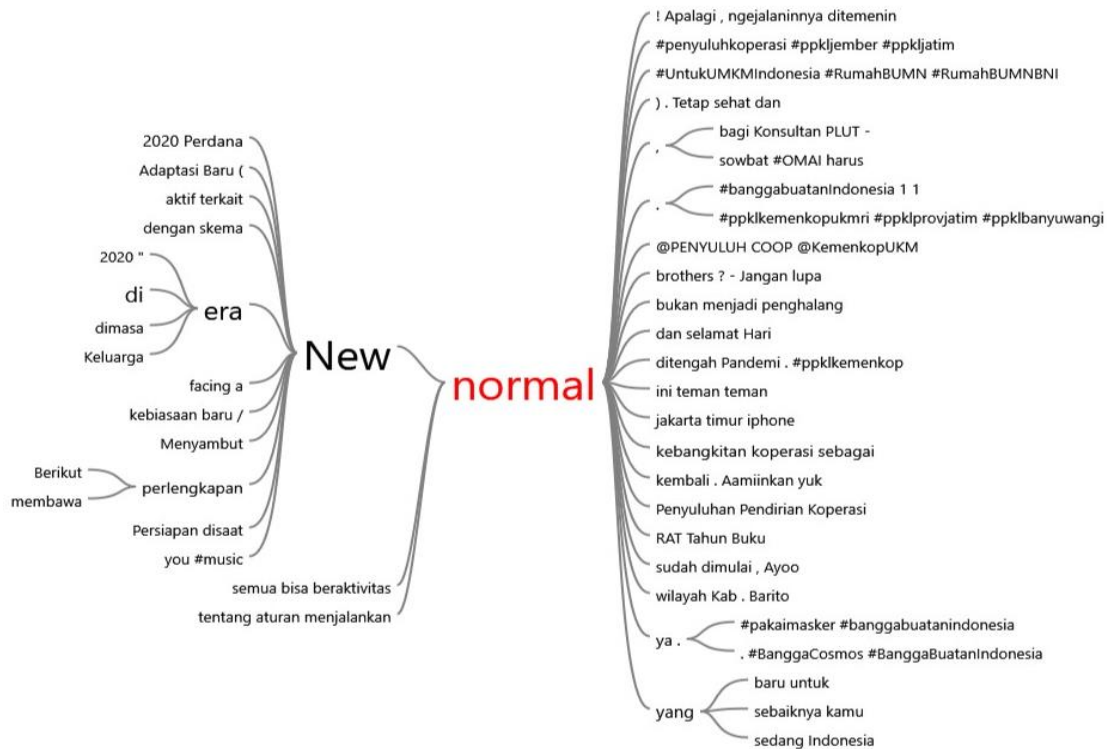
2020 Perdana
Adaptasi Baru (
aktif terkait
dengan skema
2020 "
di
era
dimasa
Keluarga
facing a
kebiasaan baru /
Menyambut
Berikut
perlengkapan
membawa
Persiapan disaat
you #music
semua bisa beraktivitas
tentang aturan menjalankan

New

normal

! Apalagi , ngejalaninnya ditemenin
#penyuluhkoperasi #ppkljember #ppkljatim
#UntukUMKMIndonesia #RumahBUMN #RumahBUMNBNI
) . Tetap sehat dan
,
bagi Konsultan PLUT -
sowbat #OMAI harus
.
#banggabuatanIndonesia 1 1
#ppklkemenkopukmri #ppklprovjatim #ppklbanyuwangi
@PENYULUH COOP @KemenkopUKM
brothers ? - Jangan lupa
bukan menjadi penghalang
dan selamat Hari
ditengah Pandemi . #ppklkemenkop
ini teman teman
jakarta timur iphone
kebangkitan koperasi sebagai
kembali . Aamiinkan yuk
Penyuluhan Pendirian Koperasi
RAT Tahun Buku
sudah dimulai , Ayoo
wilayah Kab . Barito
ya .
#pakaimasker #banggabuatanindonesia
. #BanggaCosmos #BanggaBuatanIndonesia
yang
baru untuk
sebaiknya kamu
sedang Indonesia